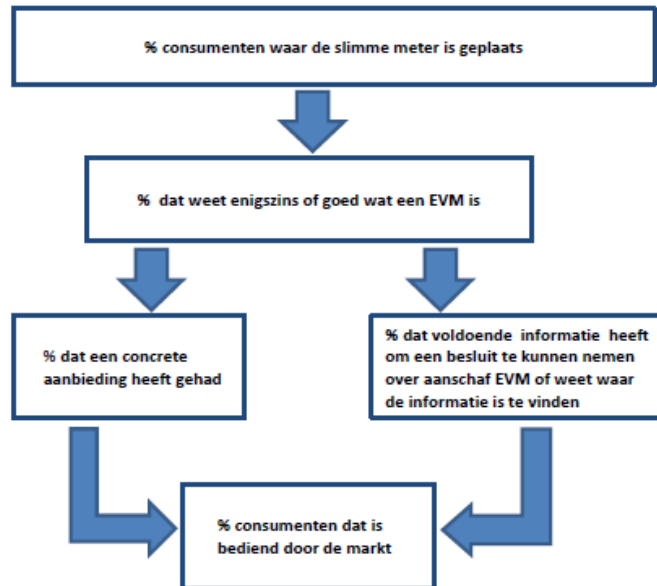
% consumenten waar de slimme meter is geplaats

% dat weet enigszins of goed wat een EVM is

% dat een concrete aanbieding heeft gehad

% dat voldoende informatie heeft om een besluit te kunnen nemen over aanschaf EVM of weet waar de informatie is te vinden

% consumenten dat is bediend door de markt